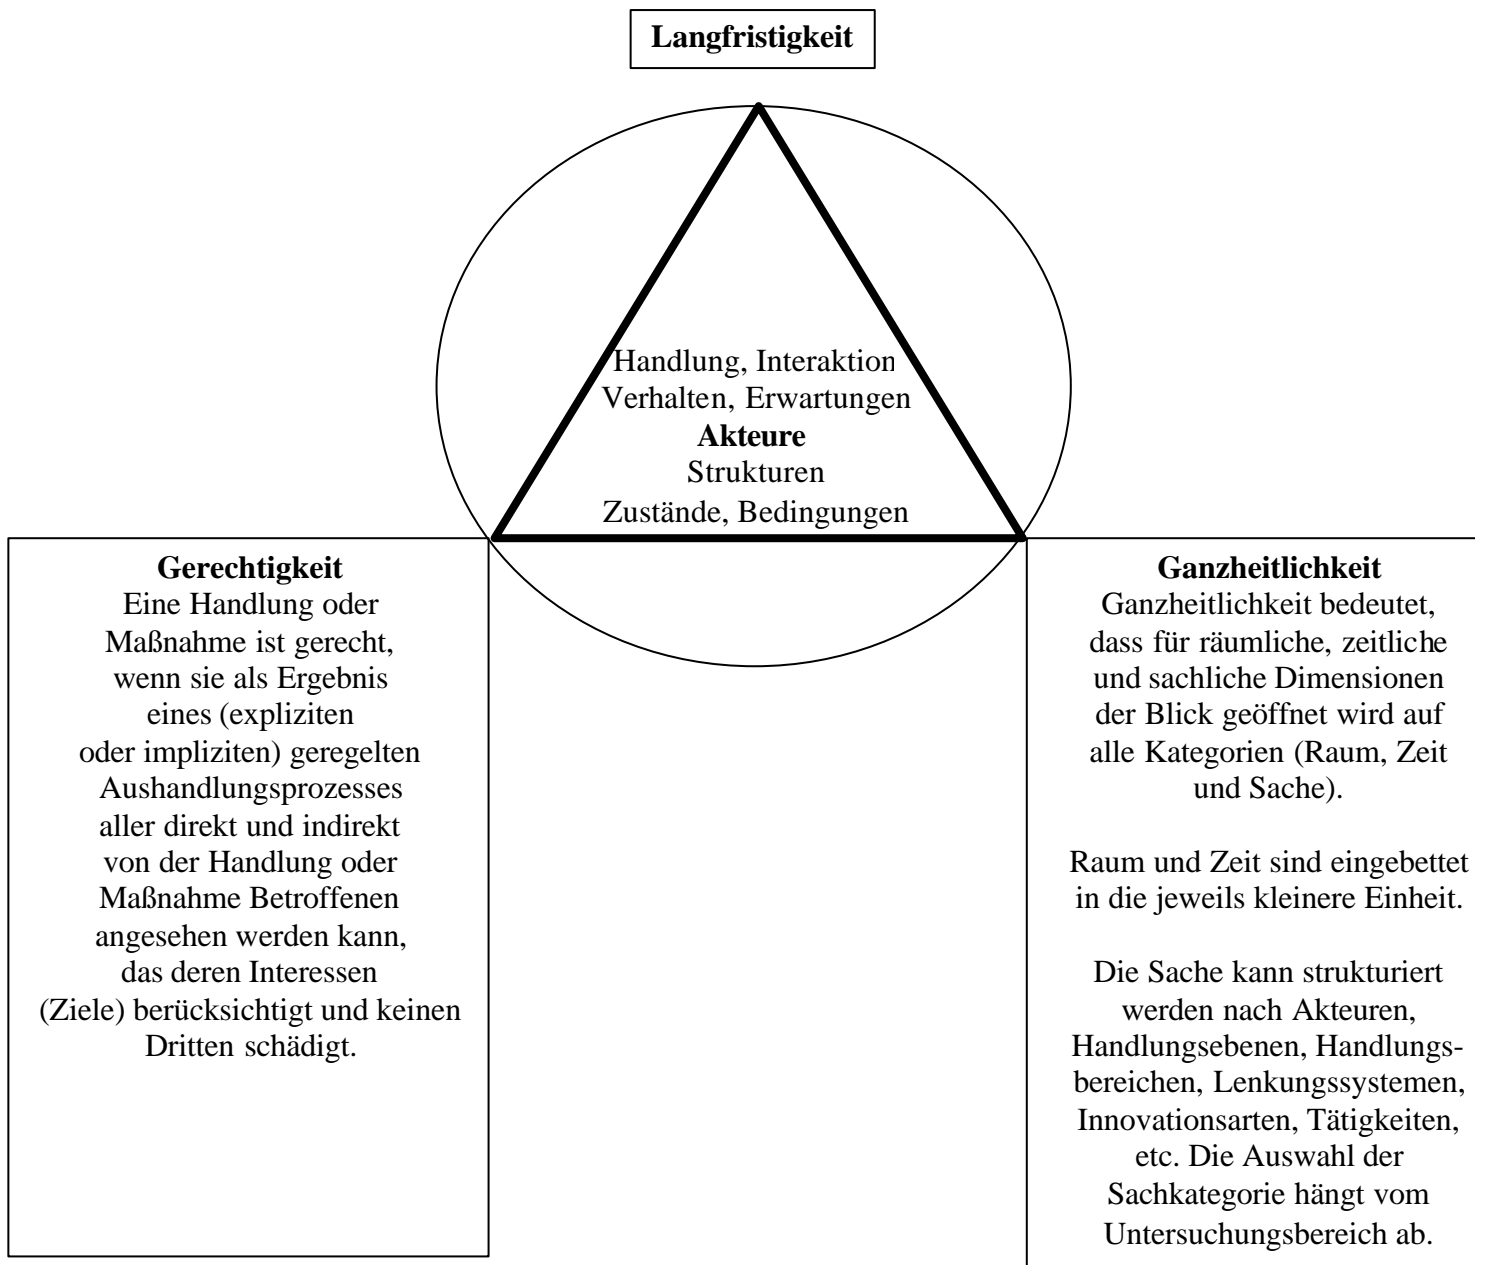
Langfristigkeit

Handlung, Interaktion
Verhalten, Erwartungen
**Akteure**
Strukturen
Zustände, Bedingungen

**Gerechtigkeit**
Eine Handlung oder Maßnahme ist gerecht, wenn sie als Ergebnis eines (expliziten oder impliziten) geregelten Aushandlungsprozesses aller direkt und indirekt von der Handlung oder Maßnahme Betroffenen angesehen werden kann, das deren Interessen (Ziele) berücksichtigt und keinen Dritten schädigt.

**Ganzheitlichkeit**
Ganzheitlichkeit bedeutet, dass für räumliche, zeitliche und sachliche Dimensionen der Blick geöffnet wird auf alle Kategorien (Raum, Zeit und Sache).

Raum und Zeit sind eingebettet in die jeweils kleinere Einheit.

Die Sache kann strukturiert werden nach Akteuren, Handlungsebenen, Handlungsbereichen, Lenkungssystemen, Innovationsarten, Tätigkeiten, etc. Die Auswahl der Sachkategorie hängt vom Untersuchungsbereich ab.